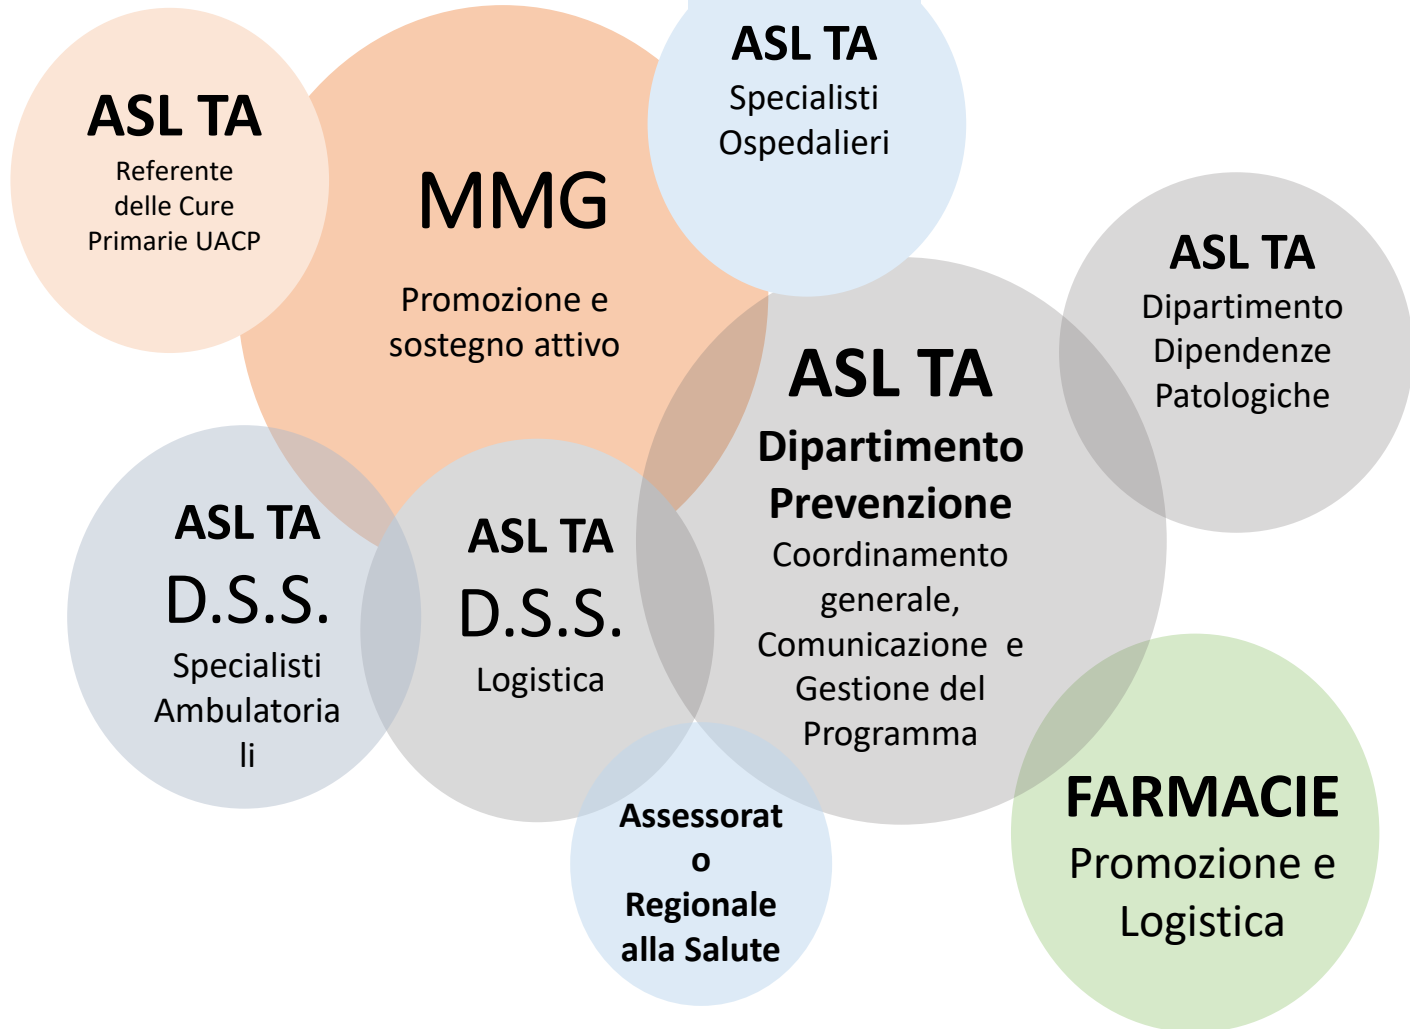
ASL TA
Referente delle Cure Primarie UACP

MMG
Promozione e sostegno attivo

ASL TA
Specialisti Ospedalieri

ASL TA
Dipartimento Dipendenze Patologiche

ASL TA
Dipartimento Prevenzione
Coordinamento generale, Comunicazione e Gestione del Programma

ASL TA
D.S.S.
Specialisti Ambulatoriali

ASL TA
D.S.S.
Logistica

Assessorato Regionale alla Salute

FARMACIE
Promozione e Logistica